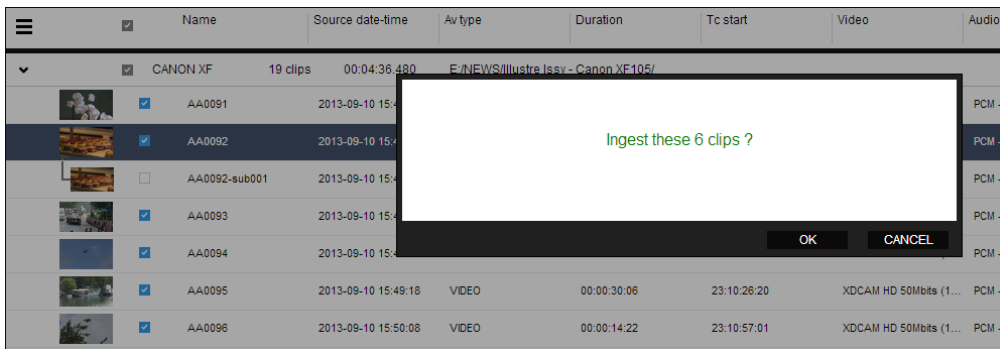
| | Name | Source date-time | Av type | Duration | Tc start | Video | Audio |
|---|---|---|---|---|---|---|---|
| CANON XF | 19 clips | 00:04:36.480 | E:/NEWS/Illustre Issy - Canon XF105/ | | | | |
| | AA0091 | 2013-09-10 15:4 | | | | | PCM |
| | AA0092 | 2013-09-10 15:4 | | | | | PCM |
| | AA0092-sub001 | 2013-09-10 15:4 | | | | | PCM |
| | AA0093 | 2013-09-10 15:4 | | | | | PCM |
| | AA0094 | 2013-09-10 15:4 | | | | | PCM |
| | AA0095 | 2013-09-10 15:49:18 | VIDEO | 00:00:30:06 | 23:10:26:20 | XDCAM HD 50Mbits (1... | PCM |
| | AA0096 | 2013-09-10 15:50:08 | VIDEO | 00:00:14:22 | 23:10:57:01 | XDCAM HD 50Mbits (1... | PCM |

Ingest these 6 clips ?

OK

CANCEL